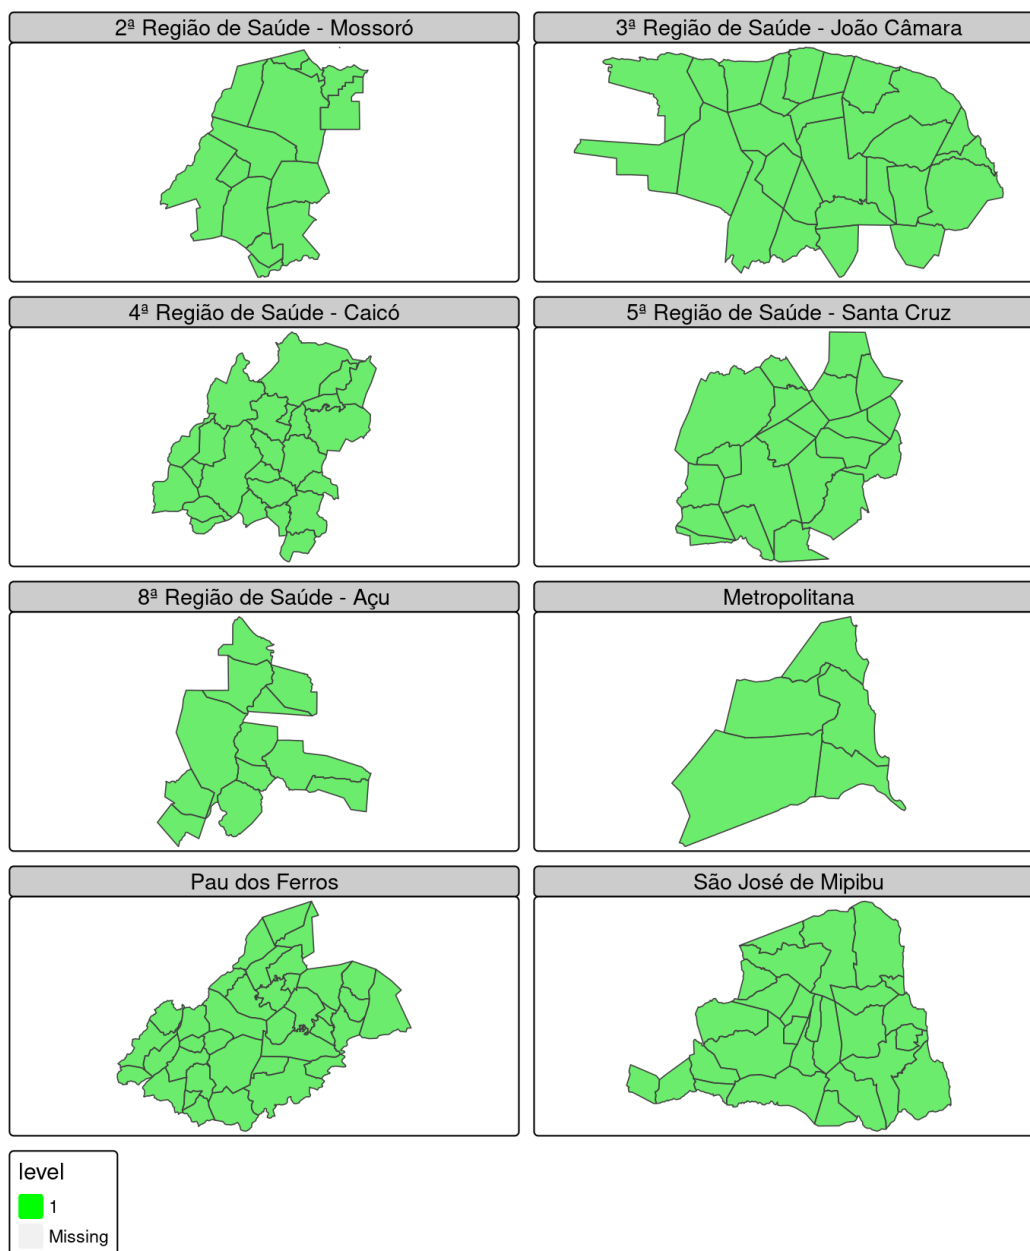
2ª Região de Saúde - Mossoró

3ª Região de Saúde - João Câmara

4ª Região de Saúde - Caicó

5ª Região de Saúde - Santa Cruz

8ª Região de Saúde - Açu

Metropolitana

Pau dos Ferros

São José de Mipibu

level
1
Missing